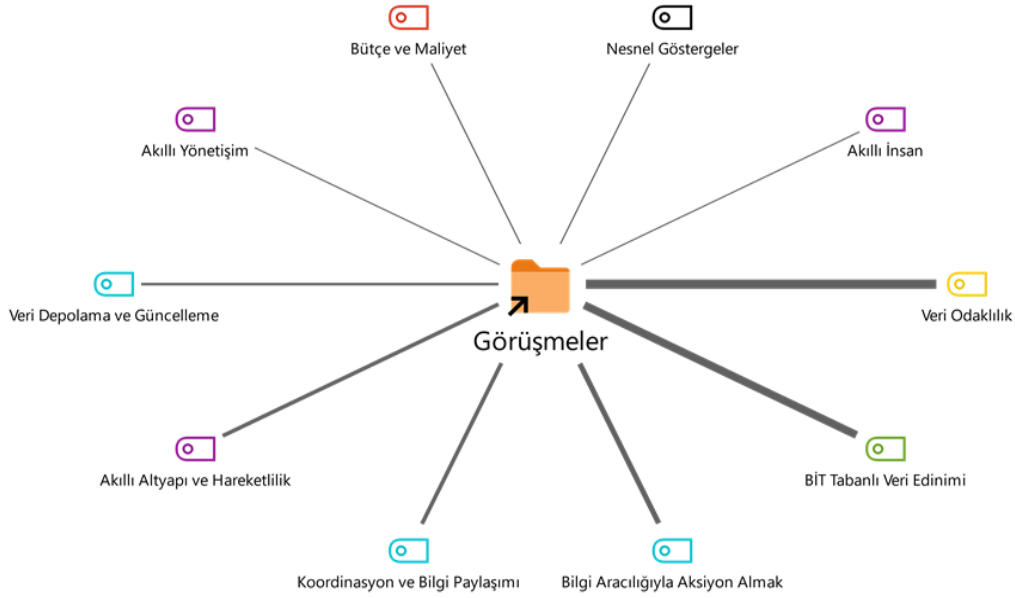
Bütçe ve Maliyet

Nesnel Göstergeler

Akıllı Yönetişim

Akıllı İnsan

Veri Depolama ve Güncelleme

Görüşmeler

Veri Odaklılık

Akıllı Altyapı ve Hareketlilik

BİT Tabanlı Veri Edinimi

Koordinasyon ve Bilgi Paylaşımı

Bilgi Aracılığıyla Aksiyon Almak